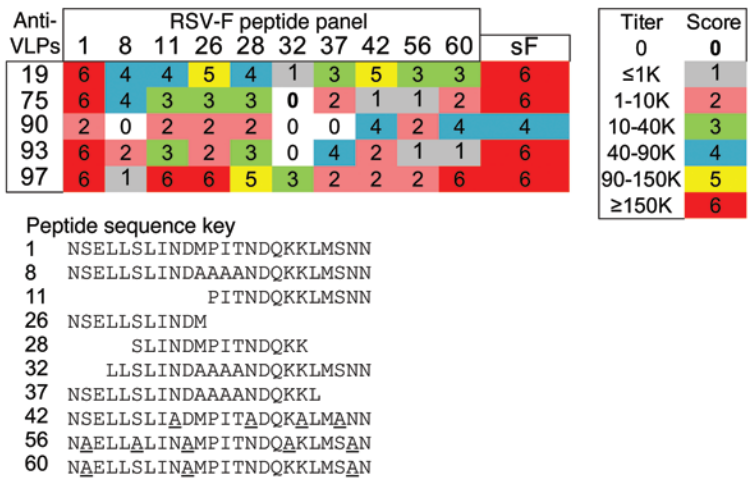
| Anti-VLPs | 1 | 8 | 11 | 26 | 28 | 32 | 37 | 42 | 56 | 60 | sF |
|---|---|---|---|---|---|---|---|---|---|---|---|
| 19 | 6 | 4 | 4 | 5 | 4 | 1 | 3 | 5 | 3 | 3 | 6 |
| 75 | 6 | 4 | 3 | 3 | 3 | 0 | 2 | 1 | 1 | 2 | 6 |
| 90 | 2 | 0 | 2 | 2 | 2 | 0 | 0 | 4 | 2 | 4 | 4 |
| 93 | 6 | 2 | 3 | 2 | 3 | 0 | 4 | 2 | 1 | 1 | 6 |
| 97 | 6 | 1 | 6 | 6 | 5 | 3 | 2 | 2 | 2 | 6 | 6 |

RSV-F peptide panel

| Titer | Score |
|---|---|
| 0 | 0 |
| ≤1K | 1 |
| 1-10K | 2 |
| 10-40K | 3 |
| 40-90K | 4 |
| 90-150K | 5 |
| ≥150K | 6 |

Peptide sequence key
1 NSELLSLINDMPITNDQKKLMSNN
8 NSELLSLINDAAAANDQKKLMSNN
11 PITNDQKKLMSNN
26 NSELLSLINDM
28 SLINDMPITNDQKK
32 LLSLINDAAAANDQKKLMSNN
37 NSELLSLINDAAAANDQKKL
42 NSELLSLIADMPITADQKALMANN
56 NAELLALINAMPITNDQAKLMSAN
60 NAELLSLINAMPITNDQKKLMSAN